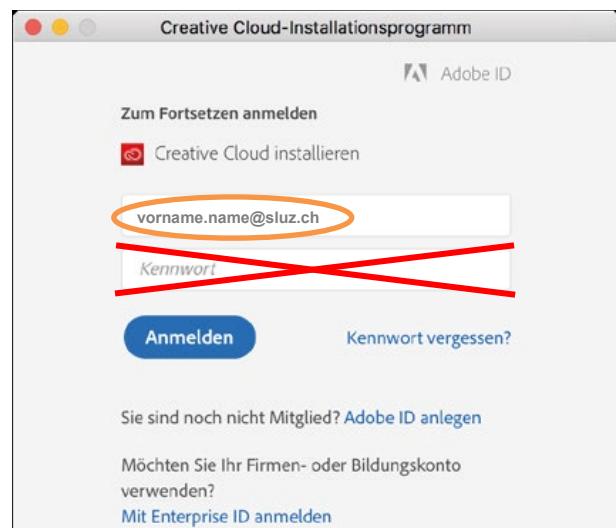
Creative Cloud-Installationsprogramm

Adobe ID

Zum Fortsetzen anmelden

Creative Cloud installieren

vorname.name@sluz.ch

Kennwort

Anmelden

Kennwort vergessen?

Sie sind noch nicht Mitglied? Adobe ID anlegen

Möchten Sie Ihr Firmen- oder Bildungskonto verwenden?

Mit Enterprise ID anmelden